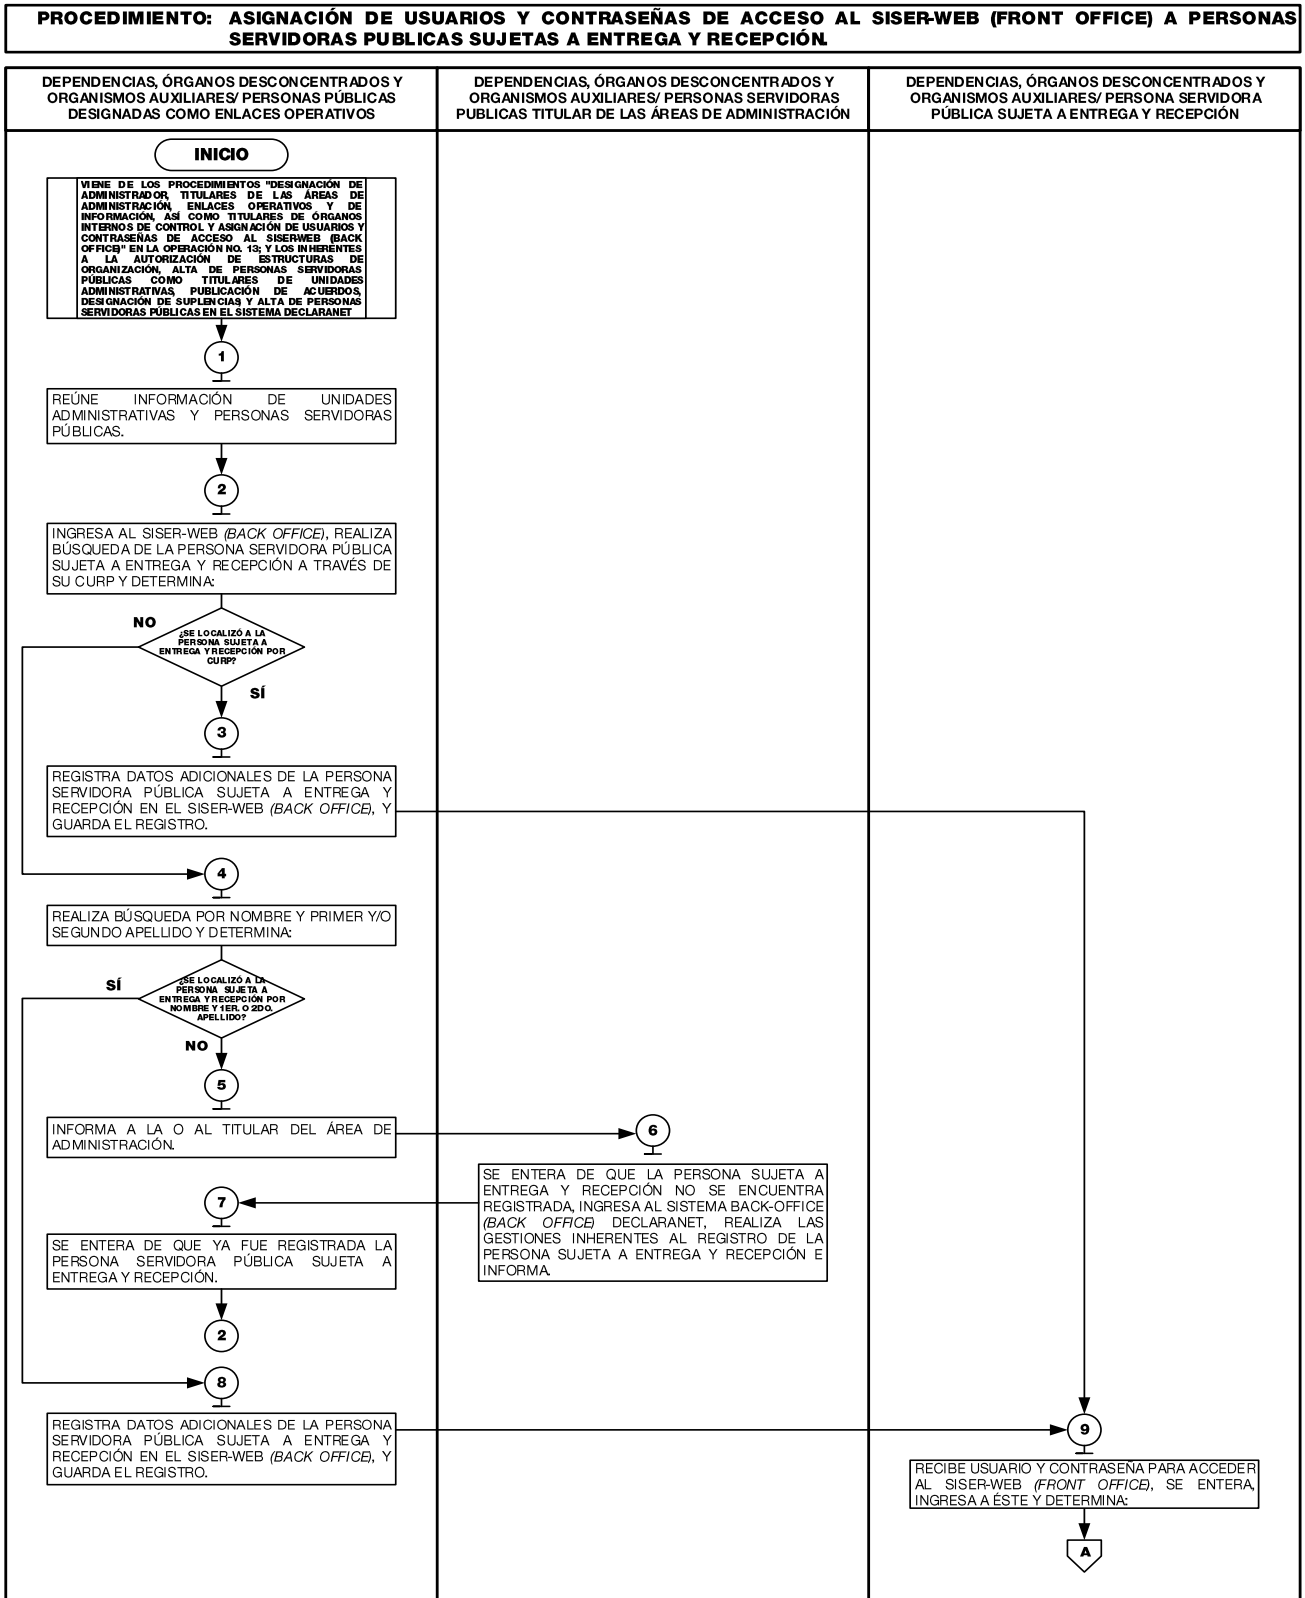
PROCEDIMIENTO: ASIGNACIÓN DE USUARIOS Y CONTRASEÑAS DE ACCESO AL SISER-WEB (FRONT OFFICE) A PERSONAS SERVIDORAS PUBLICAS SUJETAS A ENTREGA Y RECEPCIÓN.

DEPENDENCIAS, ÓRGANOS DESCONCENTRADOS Y ORGANISMOS AUXILIARES/ PERSONAS PÚBLICAS DESIGNADAS COMO ENLACES OPERATIVOS

DEPENDENCIAS, ÓRGANOS DESCONCENTRADOS Y ORGANISMOS AUXILIARES/ PERSONAS SERVIDORAS PUBLICAS TITULAR DE LAS ÁREAS DE ADMINISTRACIÓN

DEPENDENCIAS, ÓRGANOS DESCONCENTRADOS Y ORGANISMOS AUXILIARES/ PERSONA SERVIDORA PÚBLICA SUJETA A ENTREGA Y RECEPCIÓN

INICIO

VIENE DE LOS PROCEDIMIENTOS "DESIGNACIÓN DE ADMINISTRADOR, TITULARES DE LAS ÁREAS DE ADMINISTRACIÓN, ENLACES OPERATIVOS Y DE INFORMACIÓN, ASÍ COMO TITULARES DE ÓRGANOS INTERNOS DE CONTROL Y ASIGNACIÓN DE USUARIOS Y CONTRASEÑAS DE ACCESO AL SISER-WEB (BACK OFFICE)" EN LA OPERACIÓN NO. 13; Y LOS INHERENTES A LA AUTORIZACIÓN DE ESTRUCTURAS DE ORGANIZACIÓN, ALTA DE PERSONAS SERVIDORAS PÚBLICAS COMO TITULARES DE UNIDADES ADMINISTRATIVAS, PUBLICACIÓN DE ACUERDOS, DESIGNACIÓN DE SUPLENCIAS Y ALTA DE PERSONAS SERVIDORAS PÚBLICAS EN EL SISTEMA DECLARANET

1

REÚNE INFORMACIÓN DE UNIDADES ADMINISTRATIVAS Y PERSONAS SERVIDORAS PÚBLICAS.

2

INGRESA AL SISER-WEB (BACK OFFICE), REALIZA BÚSQUEDA DE LA PERSONA SERVIDORA PÚBLICA SUJETA A ENTREGA Y RECEPCIÓN A TRAVÉS DE SU CURP Y DETERMINA:

¿SE LOCALIZÓ A LA PERSONA SUJETA A ENTREGA Y RECEPCIÓN POR CURP?

NO

SÍ

3

REGISTRA DATOS ADICIONALES DE LA PERSONA SERVIDORA PÚBLICA SUJETA A ENTREGA Y RECEPCIÓN EN EL SISER-WEB (BACK OFFICE), Y GUARDA EL REGISTRO.

4

REALIZA BÚSQUEDA POR NOMBRE Y PRIMER Y/O SEGUNDO APELLIDO Y DETERMINA:

¿SE LOCALIZÓ A LA PERSONA SUJETA A ENTREGA Y RECEPCIÓN POR NOMBRE Y 1ER. O 2DO. APELLIDO?

SÍ

NO

5

INFORMA A LA O AL TITULAR DEL ÁREA DE ADMINISTRACIÓN.

6

SE ENTERA DE QUE LA PERSONA SUJETA A ENTREGA Y RECEPCIÓN NO SE ENCUENTRA REGISTRADA, INGRESA AL SISTEMA BACK-OFFICE (BACK OFFICE) DECLARANET, REALIZA LAS GESTIONES INHERENTES AL REGISTRO DE LA PERSONA SUJETA A ENTREGA Y RECEPCIÓN E INFORMA.

7

SE ENTERA DE QUE YA FUE REGISTRADA LA PERSONA SERVIDORA PÚBLICA SUJETA A ENTREGA Y RECEPCIÓN.

2

8

REGISTRA DATOS ADICIONALES DE LA PERSONA SERVIDORA PÚBLICA SUJETA A ENTREGA Y RECEPCIÓN EN EL SISER-WEB (BACK OFFICE), Y GUARDA EL REGISTRO.

9

RECIBE USUARIO Y CONTRASEÑA PARA ACCEDER AL SISER-WEB (FRONT OFFICE), SE ENTERA, INGRESA A ÉSTE Y DETERMINA:

A